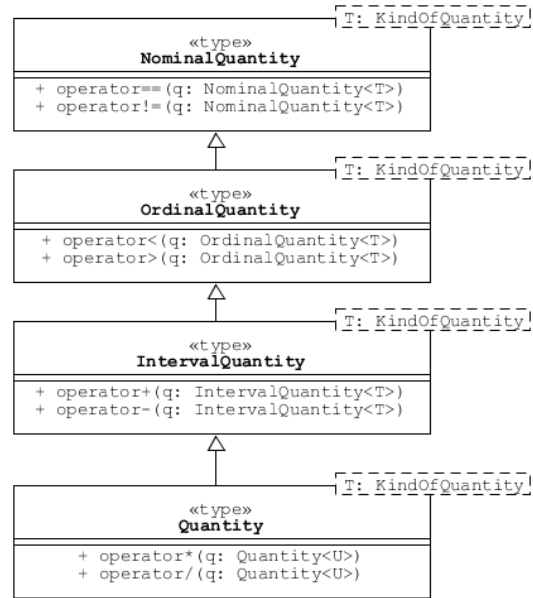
T: KindOfQuantity

«type»
NominalQuantity

+ operator==(q: NominalQuantity<T>)
+ operator!=(q: NominalQuantity<T>)

T: KindOfQuantity

«type»
OrdinalQuantity

+ operator<(q: OrdinalQuantity<T>)
+ operator>(q: OrdinalQuantity<T>)

T: KindOfQuantity

«type»
IntervalQuantity

+ operator+(q: IntervalQuantity<T>)
+ operator-(q: IntervalQuantity<T>)

T: KindOfQuantity

«type»
Quantity

+ operator*(q: Quantity<U>)
+ operator/(q: Quantity<U>)